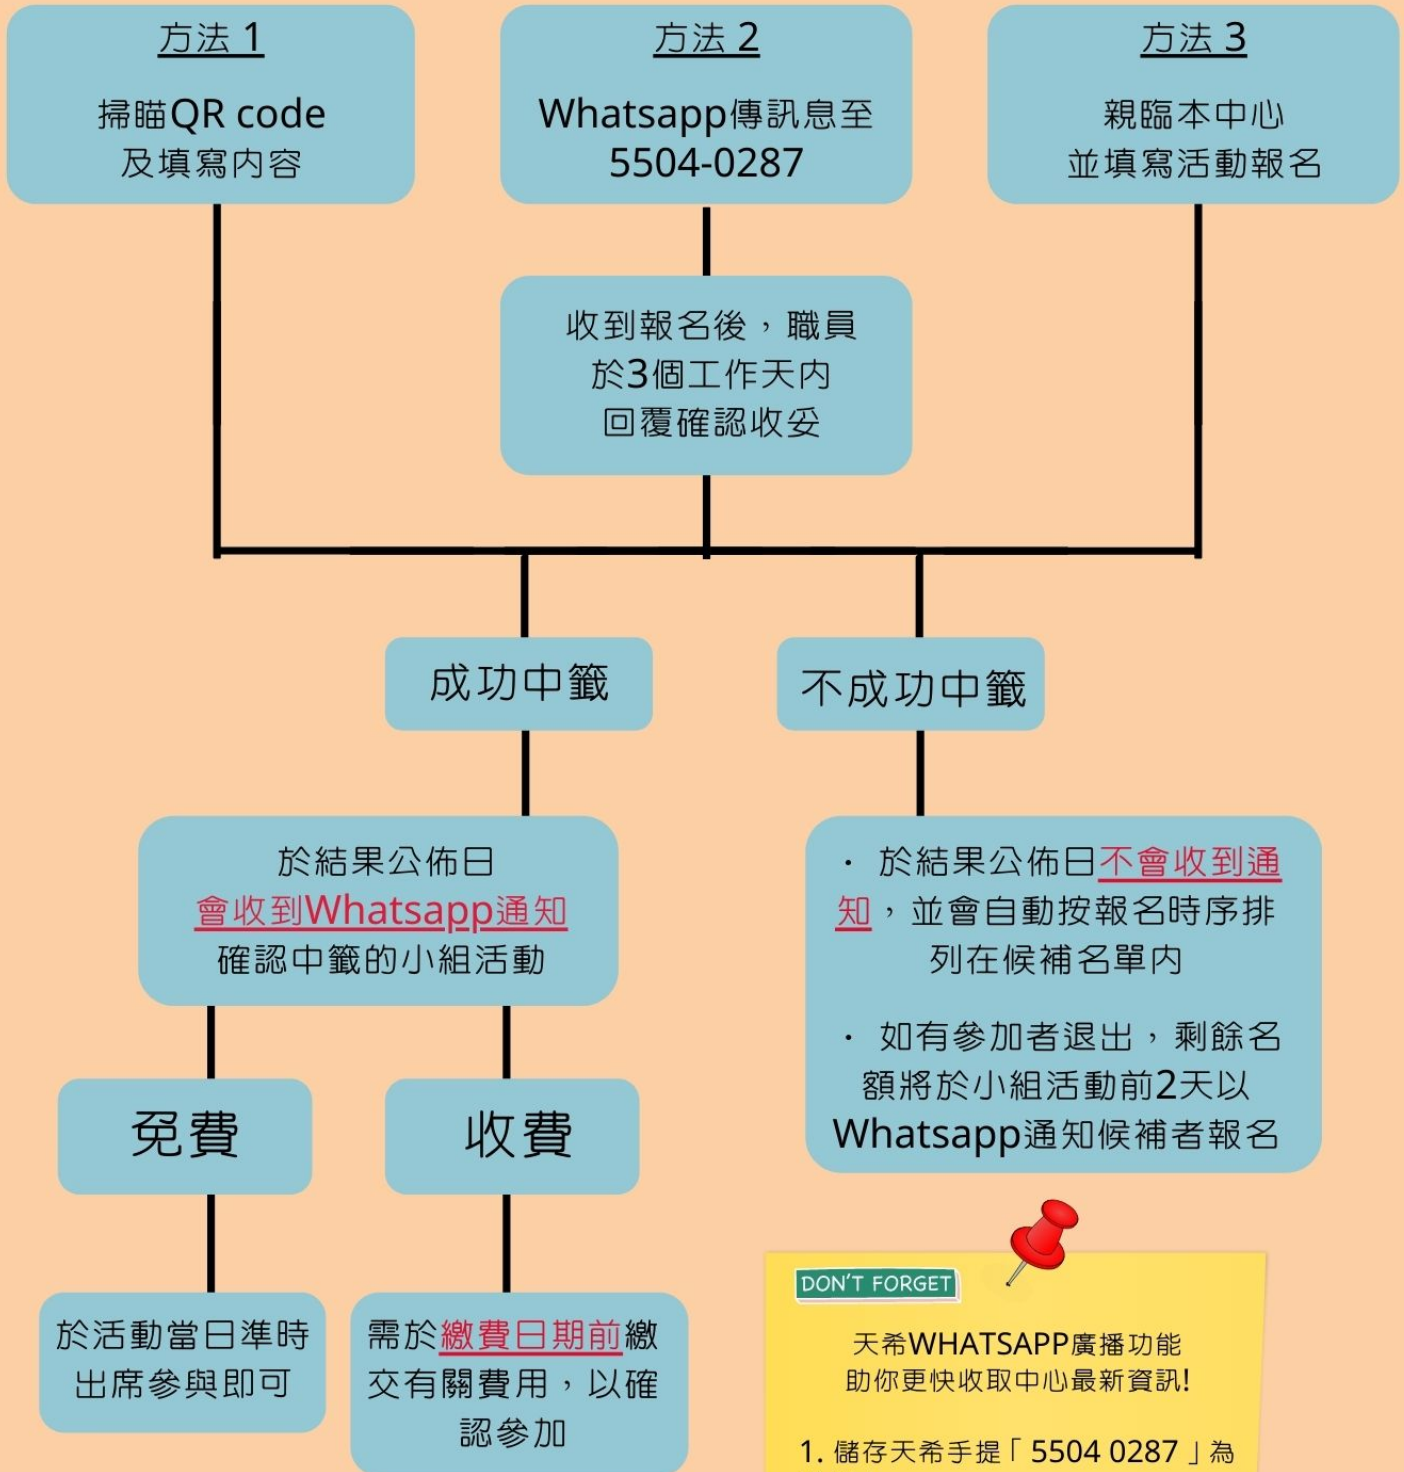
方法 1

掃瞄QR code
及填寫內容

方法 2

Whatsapp傳訊息至
5504-0287

方法 3

親臨本中心
並填寫活動報名

收到報名後，職員
於3個工作天內
回覆確認收妥

成功中籤

不成功中籤

於結果公佈日
會收到Whatsapp通知
確認中籤的小組活動

· 於結果公佈日不會收到通知，並會自動按報名時序排列在候補名單內

· 如有參加者退出，剩餘名額將於小組活動前2天以Whatsapp通知候補者報名

免費

收費

於活動當日準時
出席參與即可

需於繳費日期前繳交有關費用，以確認參加

DON'T FORGET

天希WHATSAPP廣播功能
助你更快收取中心最新資訊!

1. 儲存天希手提「5504 0287」為